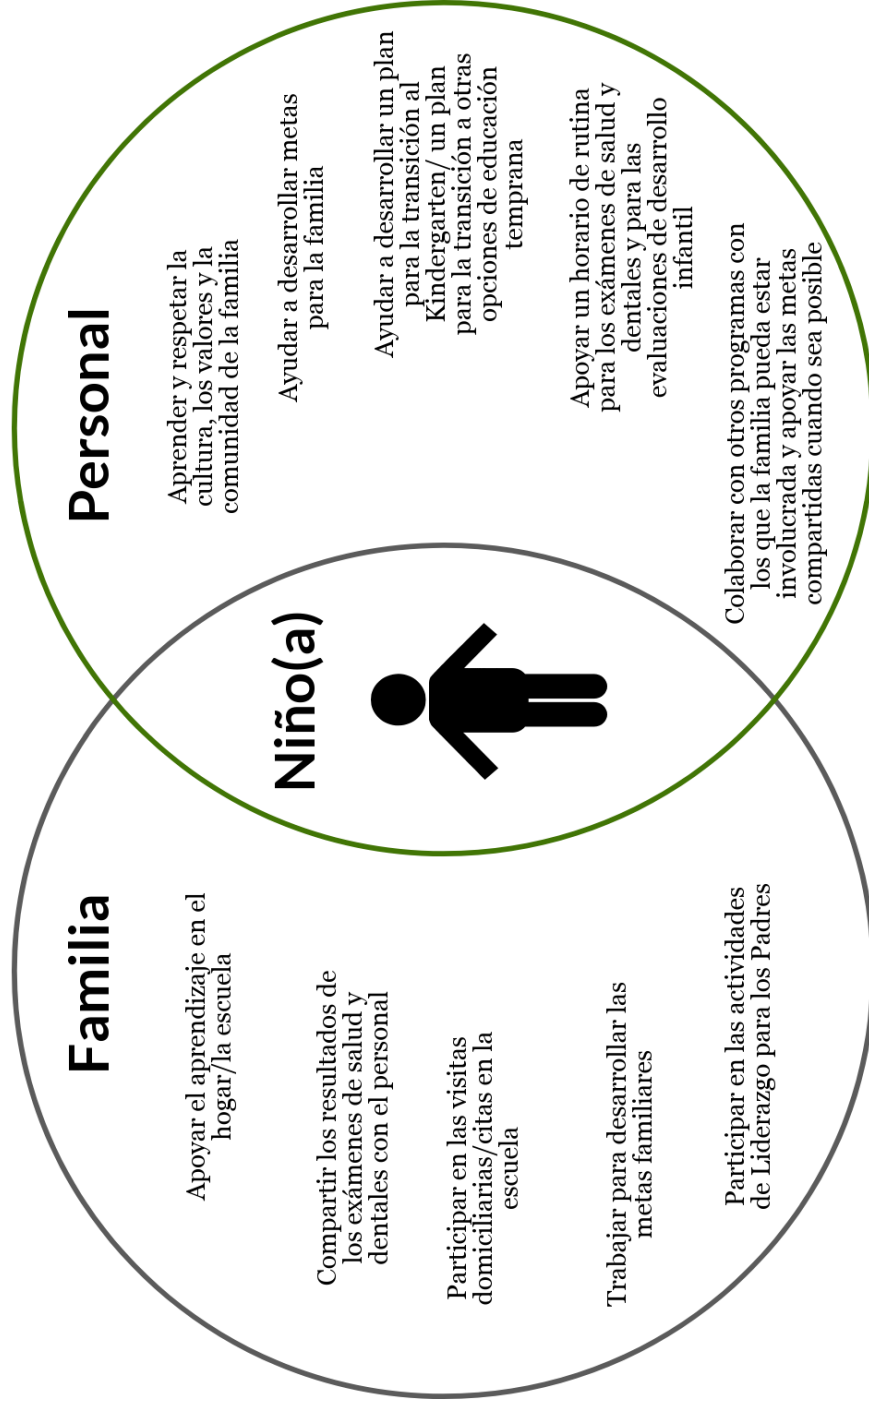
Personal

Aprender y respetar la cultura, los valores y la comunidad de la familia

Ayudar a desarrollar metas para la familia

Ayudar a desarrollar un plan para la transición al Kindergarten/ un plan para la transición a otras opciones de educación temprana

Apoyar un horario de rutina para los exámenes de salud y dentales y para las evaluaciones de desarrollo infantil

Colaborar con otros programas con los que la familia pueda estar involucrada y apoyar las metas compartidas cuando sea posible

Niño(a)

Familia

Apoyar el aprendizaje en el hogar/la escuela

Compartir los resultados de los exámenes de salud y dentales con el personal

Participar en las visitas domiciliarias/citas en la escuela

Trabajar para desarrollar las metas familiares

Participar en las actividades de Liderazgo para los Padres